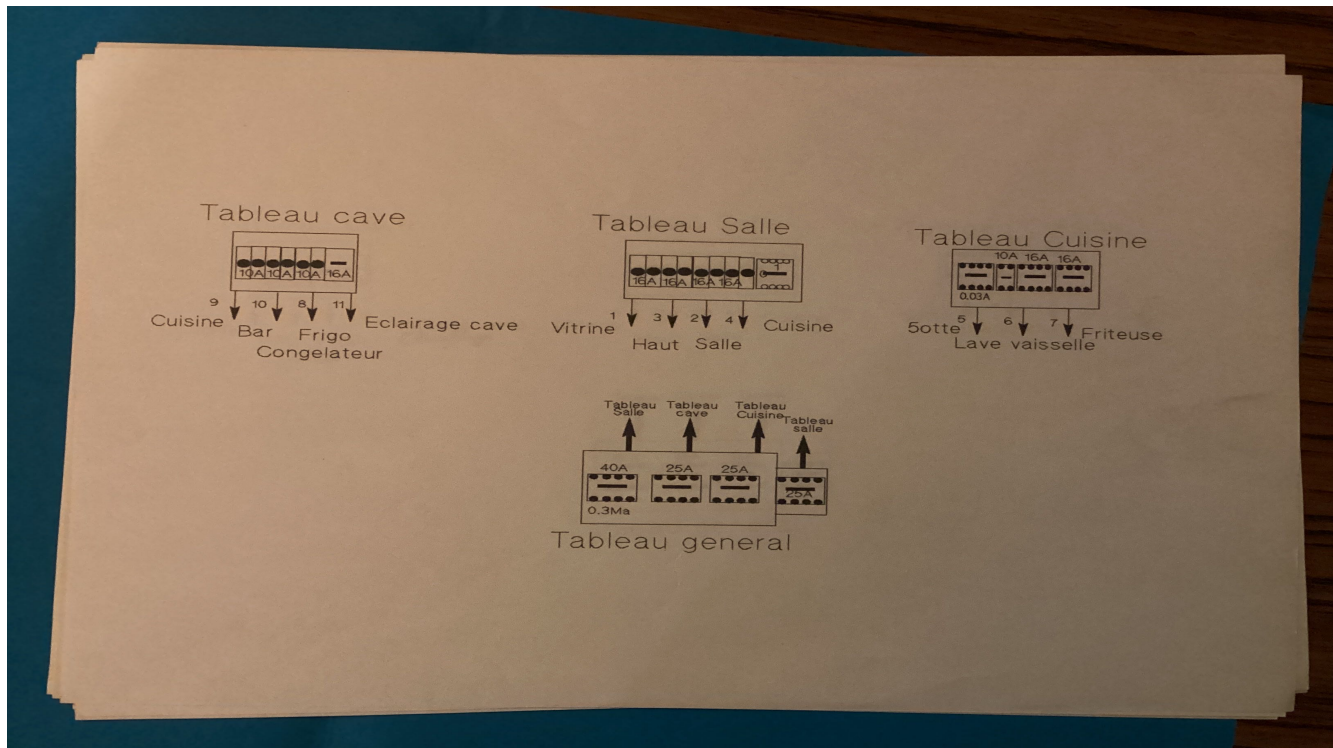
Tableau cave

10A 10A 10A 16A

9 10 8 11

Cuisine Bar Frigo Congelateur Eclairage cave

Tableau Salle

16A 16A 16A 16A

1 3 2 4

Vitrine Haut Salle Cuisine

Tableau Cuisine

10A 16A 16A

0.03A

5 6 7

5otte Lave vaisselle Friteuse

Tableau Salle Tableau cave Tableau Cuisine Tableau salle

40A 25A 25A 25A

0.3Ma

Tableau general